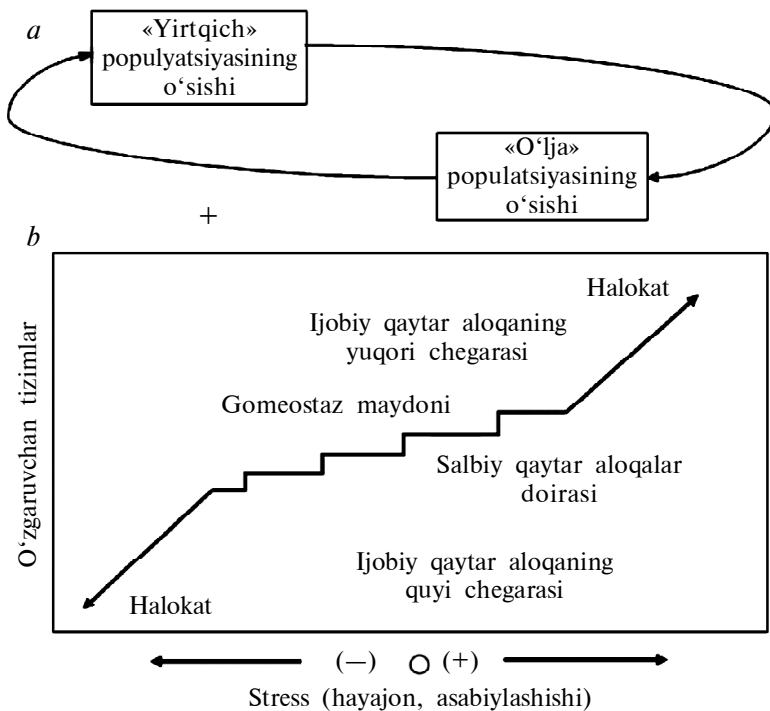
a

«Yirtqich» populyatsiyasining o‘sishi

«O‘lja» populatsiyasining o‘sishi

+

b

O‘zgaruvchan tizimlar

Halokat

Ijobiy qaytar aloqaning yuqori chegarasi

Gomeostaz maydoni

Salbiy qaytar aloqalar doirasi

Ijobiy qaytar aloqaning quyi chegarasi

Halokat

(–) O (+)

Stress (hayajon, asabiylashishi)